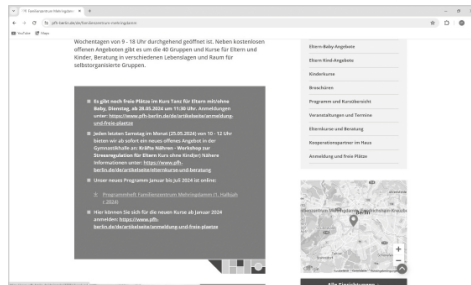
Familienzentrum Mehringdamm ×

pfh-berlin.de/de/familienzentrum-mehringdamm

YouTube Maps

Wochentagen von 9 - 18 Uhr durchgehend geöffnet ist. Neben kostenlosen offenen Angeboten gibt es um die 40 Gruppen und Kurse für Eltern und Kinder, Beratung in verschiedenen Lebenslagen und Raum für selbstorganisierte Gruppen.

Es gibt noch freie Plätze im Kurs Tanz für Eltern mit/ohne Baby, Dienstag, ab 28.05.2024 um 11:30 Uhr. Anmeldungen unter: https://www.pfh-berlin.de/de/arbeitsbereiche/anmeldung-und-freie-plaetze

Jeden letzten Samstag im Monat (25.05.2024) von 10 - 13 Uhr bieten wir ab sofort ein neues offenes Angebot in der Gymnastikhalle an: Kräfte Nähren - Workshop zur Stressregulation für Eltern Kurs ohne Kinder/ Nähere Informationen unter: https://www.pfh-berlin.de/de/arbeitsbereiche/elternkurse-und-beratung

Unser neues Programm Januar bis Juli 2024 ist online:

Programmheft Familienzentrum Mehringdamm (1. Halbjahr 2024)

Hier können Sie sich für die neuen Kurse ab Januar 2024 anmelden: https://www.pfh-berlin.de/de/arbeitsbereiche/anmeldung-und-freie-plaetze

Eltern-Baby-Angebote

Eltern-Kind-Angebote

Kinderkurse

Beratungen

Programm und Kursübersicht

Veranstaltungen und Termine

Elternkurse und Beratung

Kooperationspartner im Haus

Anmeldung und freie Plätze

+

−

Alle Einrichtungen